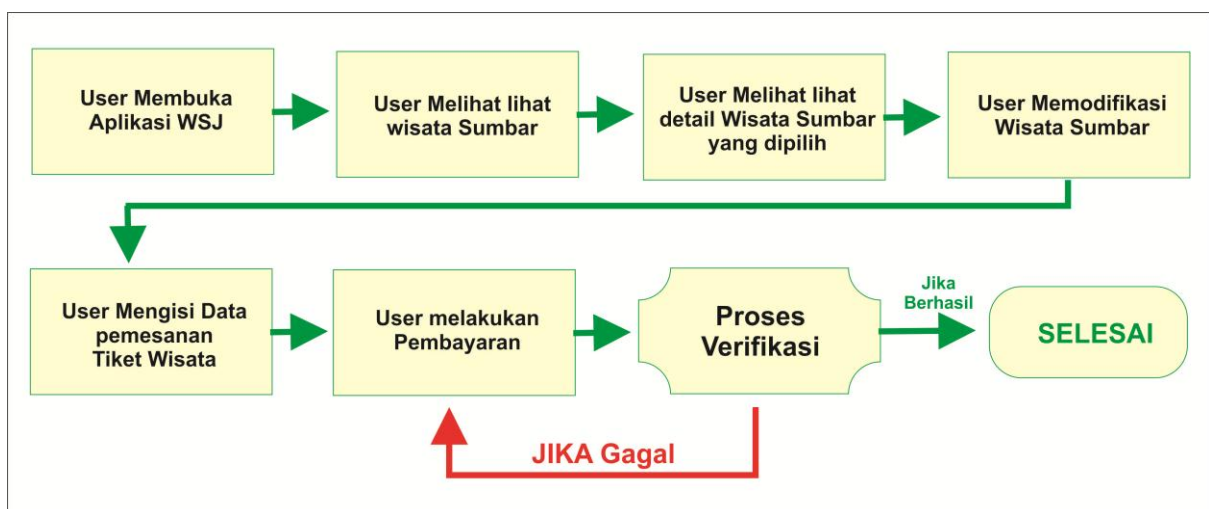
User Membuka Aplikasi WSJ

User Melihat lihat wisata Sumbar

User Melihat lihat detail Wisata Sumbar yang dipilih

User Memodifikasi Wisata Sumbar

User Mengisi Data pemesanan Tiket Wisata

User melakukan Pembayaran

Proses Verifikasi

Jika Berhasil

SELESAI

JIKA Gagal